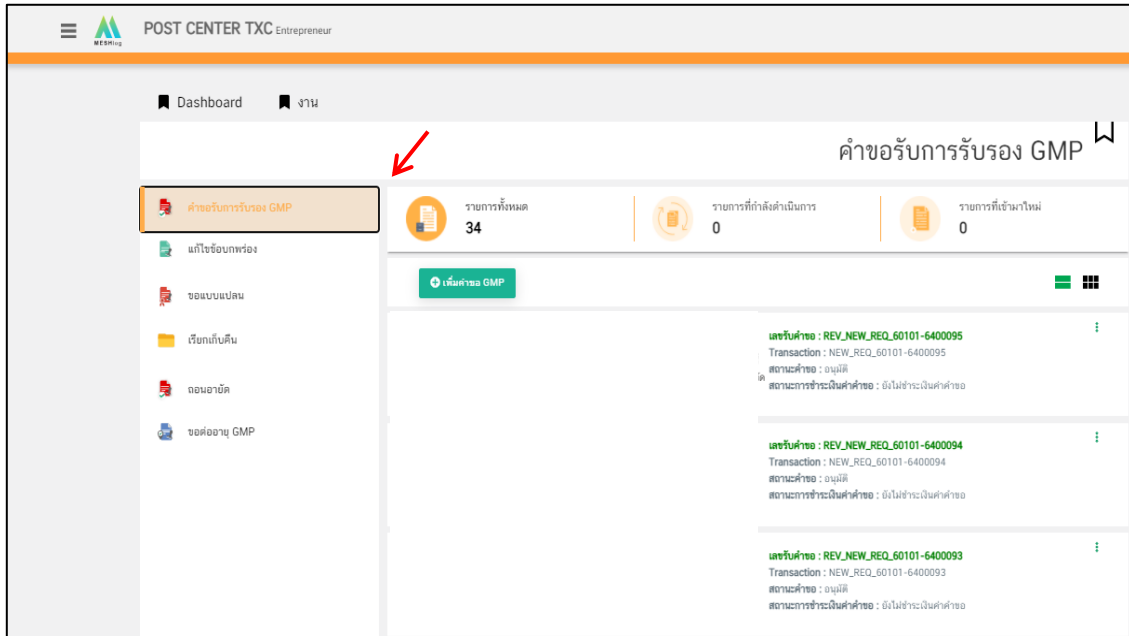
MESHlog POST CENTER TXC Entrepreneur

Dashboard งาน

คำขอรับการรับรอง GMP

คำขอรับการรับรอง GMP
แก้ไขข้อบกพร่อง
ขอแบบแปลน
เรียกเก็บคืน
ถอนอายัด
ขอต่ออายุ GMP

รายการทั้งหมด 34
รายการที่กำลังดำเนินการ 0
รายการที่เข้ามาใหม่ 0

เพิ่มคำขอ GMP

เลขรับคำขอ : REV_NEW_REQ_60101-6400095
Transaction : NEW_REQ_60101-6400095
สถานะคำขอ : อนุมัติ
สถานะการชำระเงินค่าคำขอ : ยังไม่ชำระเงินค่าคำขอ

เลขรับคำขอ : REV_NEW_REQ_60101-6400094
Transaction : NEW_REQ_60101-6400094
สถานะคำขอ : อนุมัติ
สถานะการชำระเงินค่าคำขอ : ยังไม่ชำระเงินค่าคำขอ

เลขรับคำขอ : REV_NEW_REQ_60101-6400093
Transaction : NEW_REQ_60101-6400093
สถานะคำขอ : อนุมัติ
สถานะการชำระเงินค่าคำขอ : ยังไม่ชำระเงินค่าคำขอ